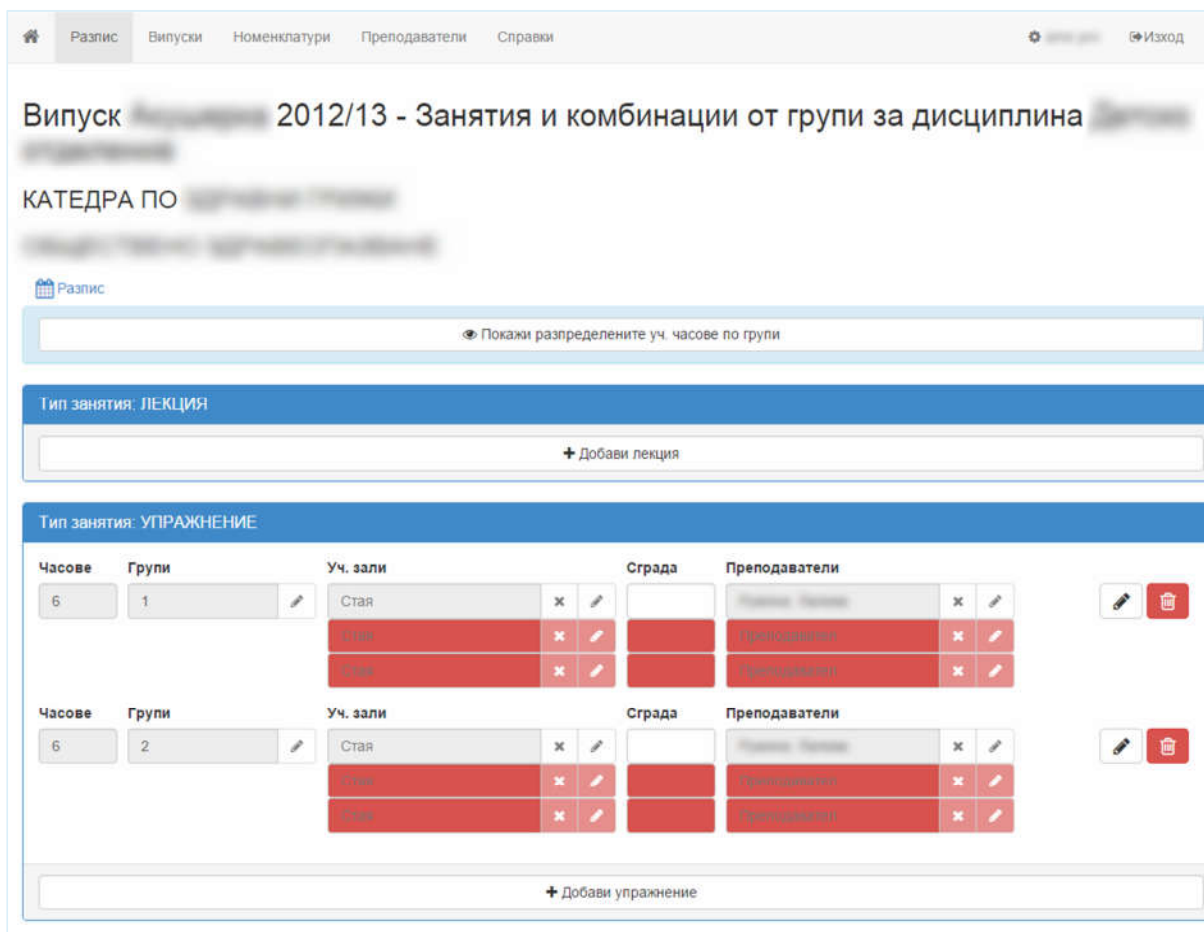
Разпис Випуски Номенклатури Преподаватели Справки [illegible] Изход

Випуск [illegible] 2012/13 - Занятия и комбинации от групи за дисциплина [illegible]

КАТЕДРА ПО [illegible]

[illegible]

Разпис

Покажи разпределените уч. часове по групи

Тип занятия: ЛЕКЦИЯ

+ Добави лекция

Тип занятия: УПРАЖНЕНИЕ

| Часове | Групи | Уч. зали | Сграда | Преподаватели |
|---|---|---|---|---|
| 6 | 1 | Стая | | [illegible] |
| | | Стая | | Преподавател |
| | | Стая | | Преподавател |

| Часове | Групи | Уч. зали | Сграда | Преподаватели |
|---|---|---|---|---|
| 6 | 2 | Стая | | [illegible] |
| | | Стая | | Преподавател |
| | | Стая | | Преподавател |

+ Добави упражнение